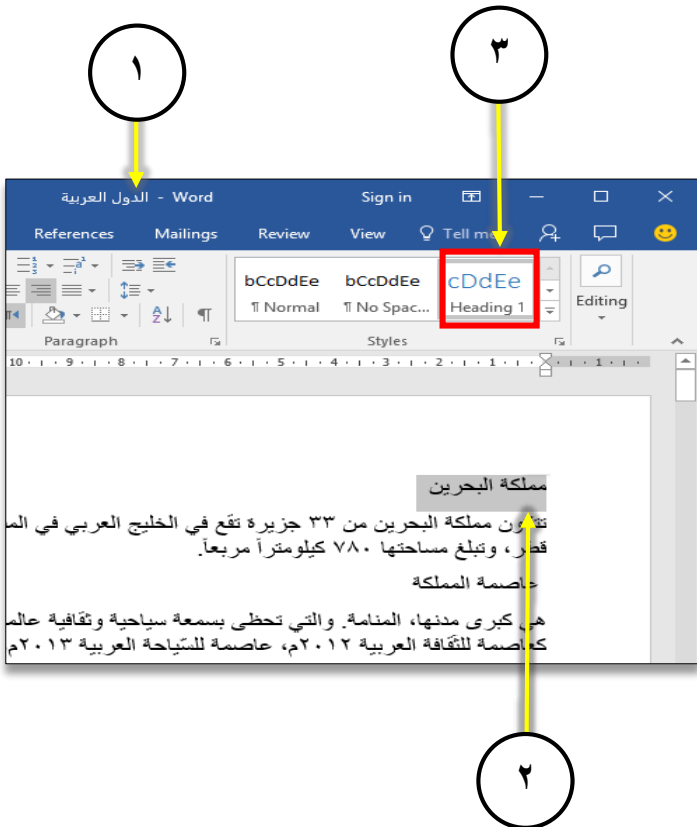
١

٣

الدول العربية - Word

Sign in

References Mailings Review View Tell me

bCcDdEe
¶ Normal

bCcDdEe
¶ No Spac...

cDdEe
Heading 1

Editing

Paragraph

Styles

10 · 9 · 8 · 7 · 6 · 5 · 4 · 3 · 2 · 1 · 1

مملكة البحرين

تتكون مملكة البحرين من ٣٣ جزيرة تقع في الخليج العربي في الم
قطر، وتبلغ مساحتها ٧٨٠ كيلومتراً مربعاً.

عاصمة المملكة

هي كبرى مدنها، المنامة. والتي تحظى بسمعة سياحية وثقافية عالم
كعاصمة للثقافة العربية ٢٠١٢م، عاصمة للسّياحة العربية ٢٠١٣م

٢